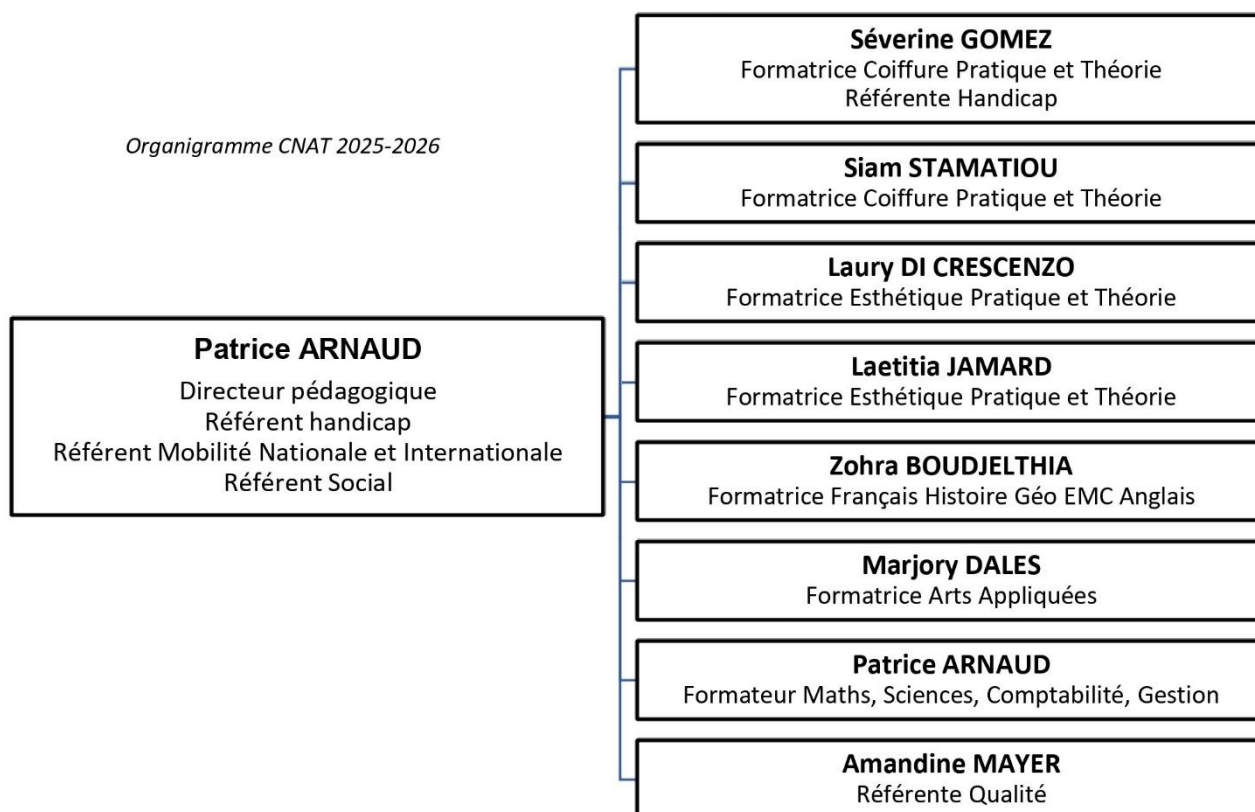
Organigramme CNAT 2025-2026

Patrice ARNAUD
Directeur pédagogique
Référent handicap
Référent Mobilité Nationale et Internationale
Référent Social

Séverine GOMEZ
Formatrice Coiffure Pratique et Théorie
Référente Handicap

Siam STAMATIOU
Formatrice Coiffure Pratique et Théorie

Laury DI CRESCENZO
Formatrice Esthétique Pratique et Théorie

Laetitia JAMARD
Formatrice Esthétique Pratique et Théorie

Zohra BOUDJELTHIA
Formatrice Français Histoire Géo EMC Anglais

Marjory DALES
Formatrice Arts Appliquées

Patrice ARNAUD
Formateur Maths, Sciences, Comptabilité, Gestion

Amandine MAYER
Référente Qualité